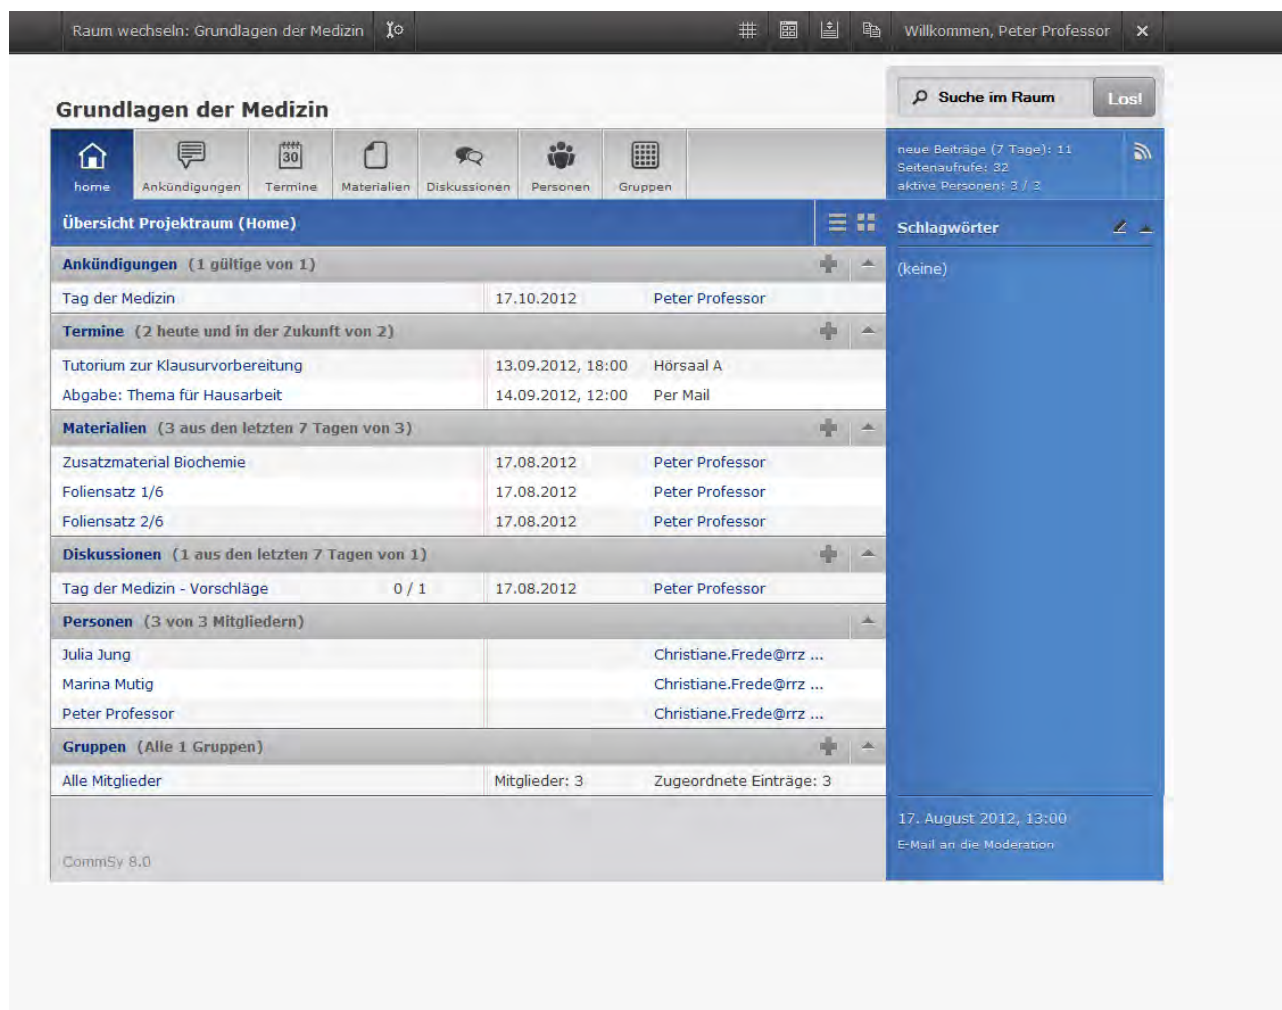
Raum wechseln: Grundlagen der Medizin

Willkommen, Peter Professor ✕

Grundlagen der Medizin

Suche im Raum Los!

home Ankündigungen 30 Termine Materialien Diskussionen Personen Gruppen

neue Beiträge (7 Tage): 11
Seitenaufrufe: 32
aktive Personen: 3 / 3

Übersicht Projektraum (Home)

Schlagwörter

(keine)

Ankündigungen (1 gültige von 1)

| | | |
|---|---|---|
| Tag der Medizin | 17.10.2012 | Peter Professor |

Termine (2 heute und in der Zukunft von 2)

| | | |
|---|---|---|
| Tutorium zur Klausurvorbereitung | 13.09.2012, 18:00 | Hörsaal A |
| Abgabe: Thema für Hausarbeit | 14.09.2012, 12:00 | Per Mail |

Materialien (3 aus den letzten 7 Tagen von 3)

| | | |
|---|---|---|
| Zusatzmaterial Biochemie | 17.08.2012 | Peter Professor |
| Foliensatz 1/6 | 17.08.2012 | Peter Professor |
| Foliensatz 2/6 | 17.08.2012 | Peter Professor |

Diskussionen (1 aus den letzten 7 Tagen von 1)

| | | |
|---|---|---|
| Tag der Medizin - Vorschläge 0 / 1 | 17.08.2012 | Peter Professor |

Personen (3 von 3 Mitgliedern)

| | | |
|---|---|---|
| Julia Jung | | Christiane.Frede@rrz ... |
| Marina Mutig | | Christiane.Frede@rrz ... |
| Peter Professor | | Christiane.Frede@rrz ... |

Gruppen (Alle 1 Gruppen)

| | | |
|---|---|---|
| Alle Mitglieder | Mitglieder: 3 | Zugeordnete Einträge: 3 |

CommSy 8.0

17. August 2012, 13:00
E-Mail an die Moderation